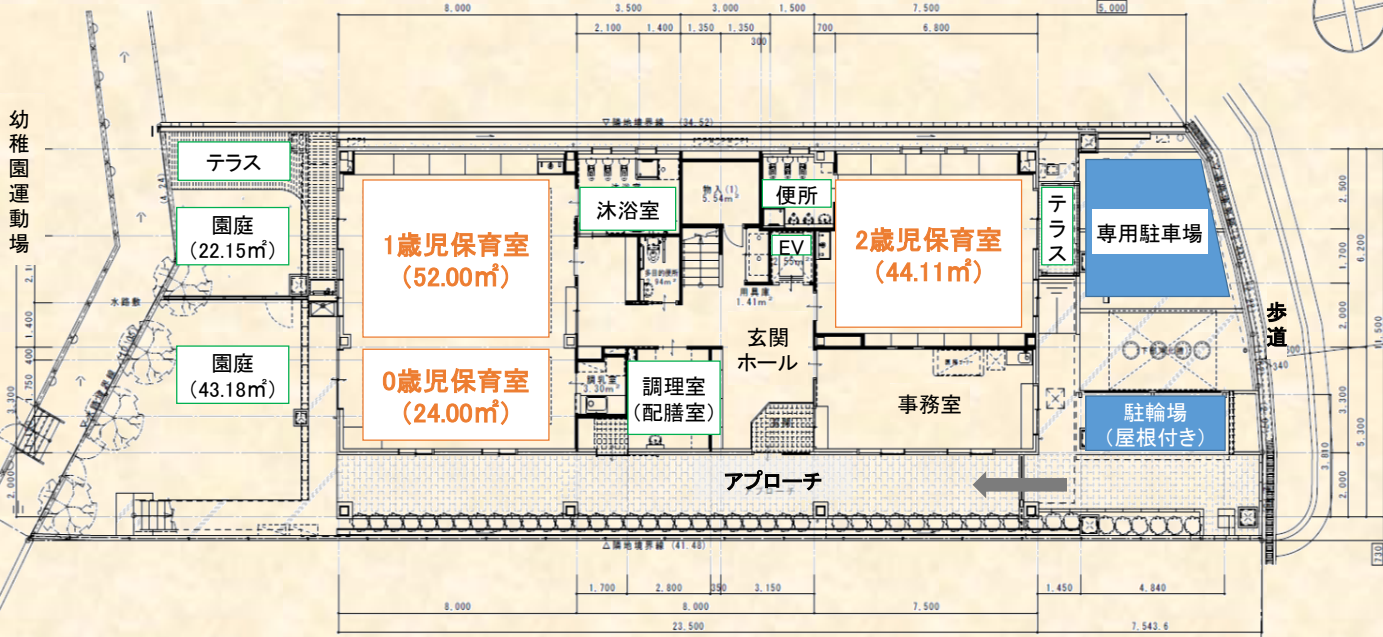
幼稚園運動場

テラス

園庭
(22.15㎡)

園庭
(43.18㎡)

1歳児保育室
(52.00㎡)

0歳児保育室
(24.00㎡)

沐浴室

調理室
(配膳室)

便所

EV

玄関
ホール

2歳児保育室
(44.11㎡)

事務室

テラス

専用駐車場

駐輪場
(屋根付き)

歩道

アプローチ

8,000
3,500
3,000
1,500
7,500
5,000
2,100
1,400
1,350
1,350
700
6,800
1,700
2,800
350
3,150
1,450
4,840
8,000
8,000
7,500
23,500
7,543.6